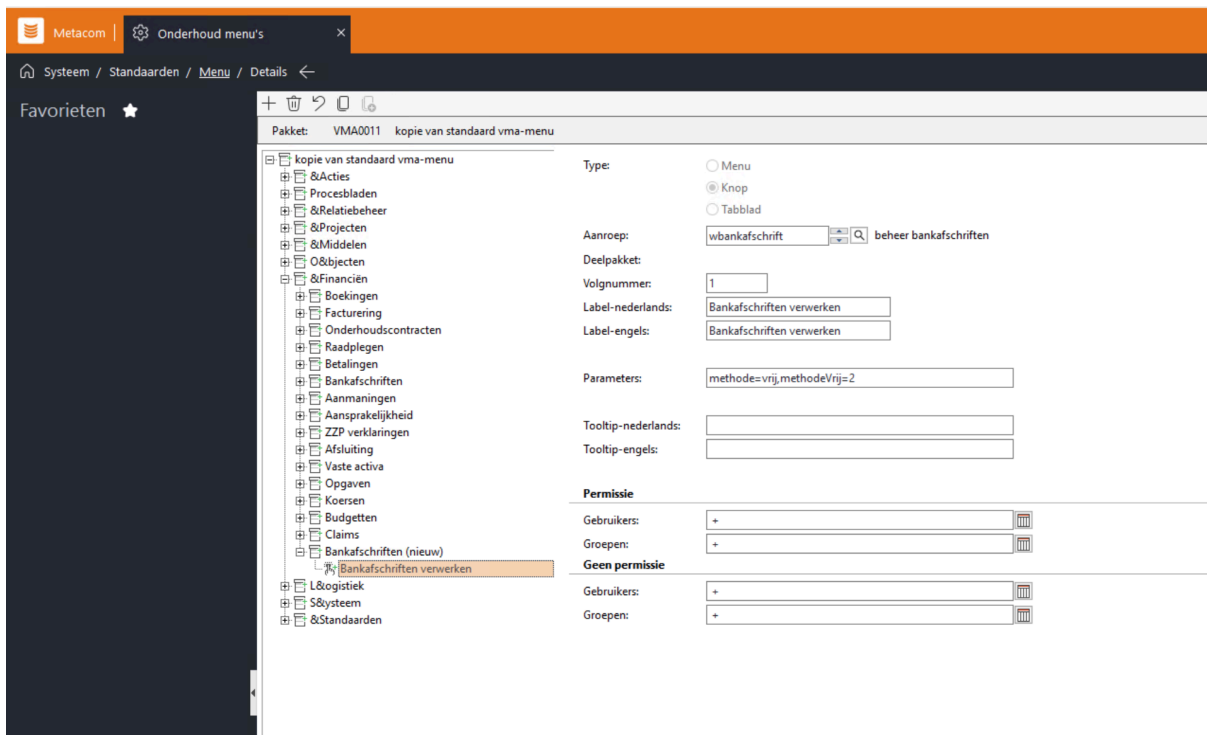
Metacom | Onderhoud menu's ×

Systeem / Standaarden / Menu / Details

Favorieten

Pakket: VMA0011 kopie van standaard vma-menu

kopie van standaard vma-menu
&Acties
Procesbladen
&Relatiebeheer
&Projecten
&Middelen
O&bjecten
&Financiën
Boekingen
Facturering
Onderhoudscontracten
Raadplegen
Betalingen
Bankafschriften
Aanmaningen
Aansprakelijkheid
ZZP verklaringen
Afsluiting
Vaste activa
Opgaven
Koersen
Budgetten
Claims
Bankafschriften (nieuw)
Bankafschriften verwerken
L&ogistiek
S&ysteem
&Standaarden

Type: Menu
Knop
Tabblad

Aanroep: wbankafschrift beheer bankafschriften
Deelpakket:
Volgnummer: 1
Label-nederlands: Bankafschriften verwerken
Label-engels: Bankafschriften verwerken

Parameters: methode=vrij,methodeVrij=2

Tooltip-nederlands:
Tooltip-engels:

Permissie
Gebruikers: +
Groepen: +
Geen permissie
Gebruikers: +
Groepen: +